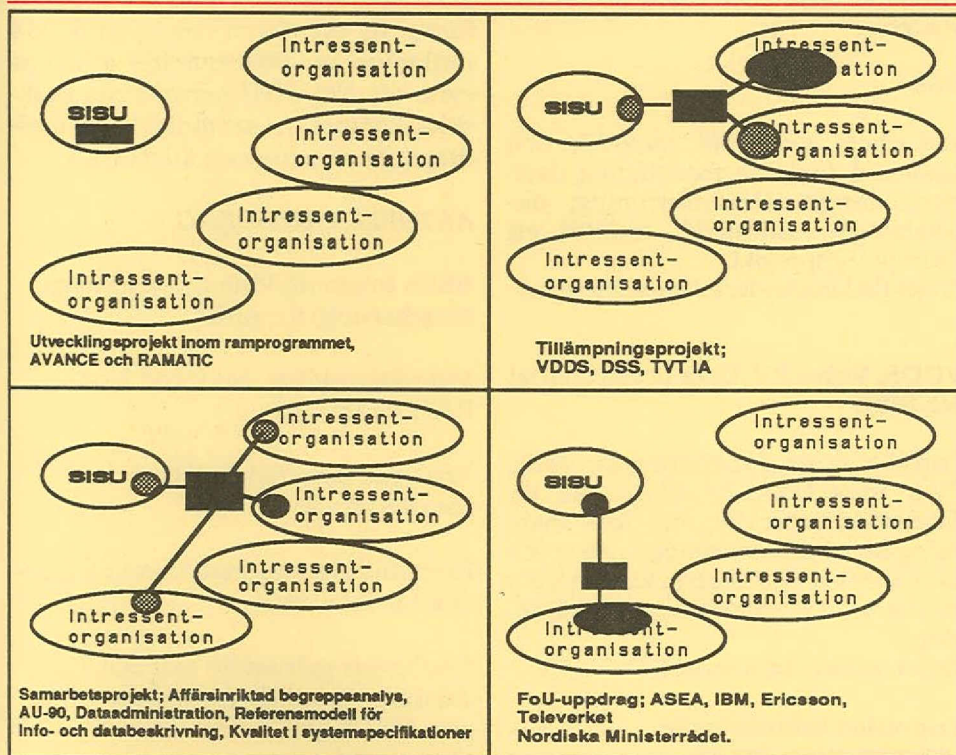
Intressent-organisation

SISU

Intressent-organisation

Intressent-organisation

Intressent-organisation

Utvecklingsprojekt inom ramprogrammet, AVANCE och RAMATIC

Intressent-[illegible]ation

SISU

Intressent-organisation

Intressent-organisation

Intressent-organisation

Tillämpningsprojekt; VDDS, DSS, TVT IA

Intressent-organisation

SISU

Intressent-organisation

Intressent-organisation

Intressent-organisation

Samarbetsprojekt; Affärsinriktad begreppsanalys, AU-90, Dataadministration, Referensmodell för Info- och databeskrivning, Kvalitet i systemspecifikationer

Intressent-organisation

SISU

Intressent-organisation

Intressent-organisation

Int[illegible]nt-organisation

FoU-uppdrag; ASEA, IBM, Ericsson, Televerket
Nordiska Ministerrådet.